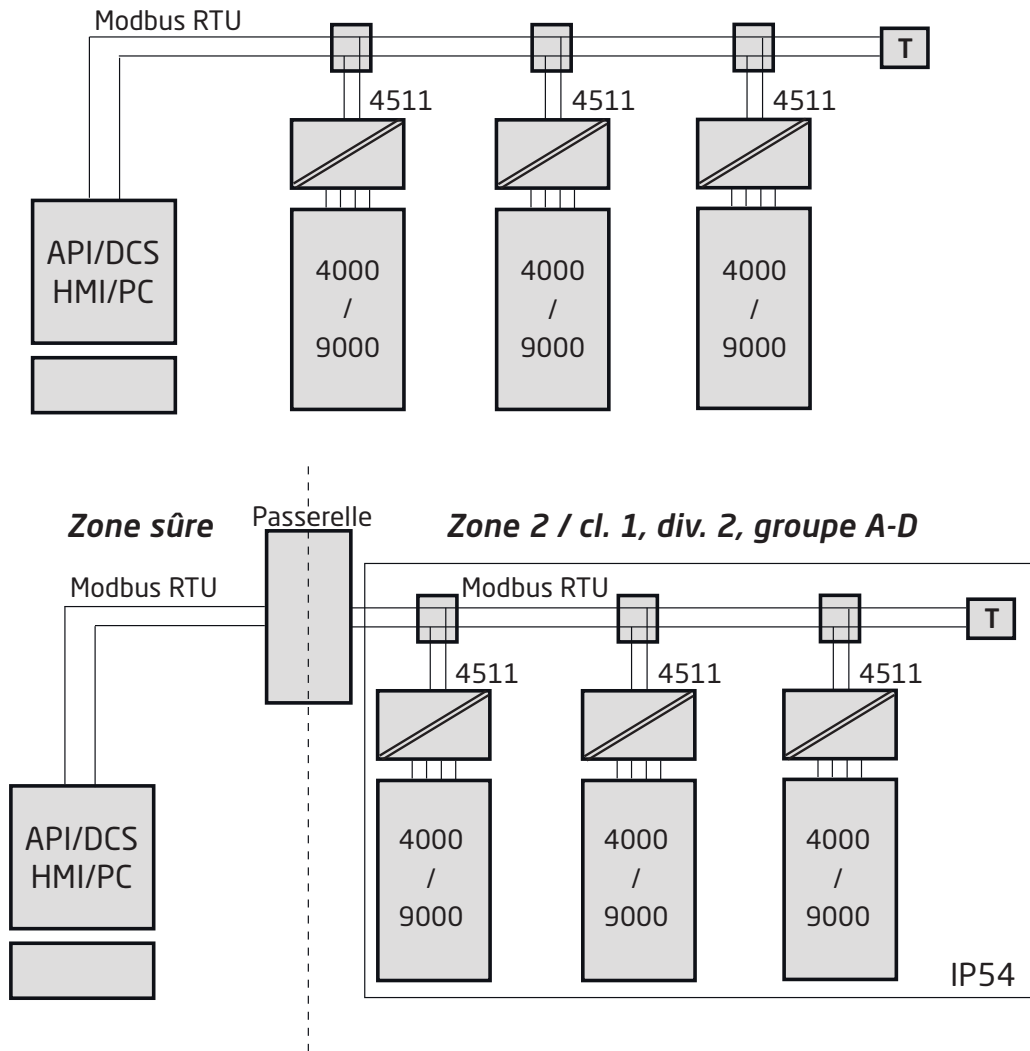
Modbus RTU

T

4511

4511

4511

API/DCS
HMI/PC

4000
/
9000

4000
/
9000

4000
/
9000

*Zone sûre*

Passerelle

*Zone 2 / cl. 1, div. 2, groupe A-D*

Modbus RTU

Modbus RTU

T

4511

4511

4511

API/DCS
HMI/PC

4000
/
9000

4000
/
9000

4000
/
9000

IP54